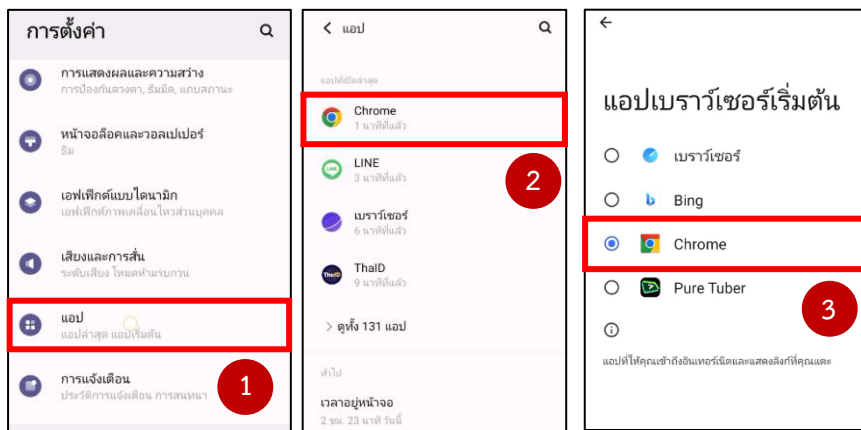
การตั้งค่า

การแสดงผลและความสว่าง
การป้องกันดวงตา, ธีมมืด, แถบสถานะ

หน้าจอล็อคและวอลเปเปอร์
ธีม

เอฟเฟกต์แบบไดนามิก
เอฟเฟกต์ภาพเคลื่อนไหวส่วนบุคคล

เสียงและการสั่น
ระดับเสียง โหมดห้ามรบกวน

แอป
แอปล่าสุด แอปเริ่มต้น

การแจ้งเตือน
ประวัติการแจ้งเตือน การสนทนา

1

< แอป

แอปที่เปิดล่าสุด

Chrome
1 นาทีที่แล้ว

LINE
3 นาทีที่แล้ว

เบราว์เซอร์
6 นาทีที่แล้ว

ThaID
9 นาทีที่แล้ว

> ดูทั้ง 131 แอป

ทั่วไป

เวลาอยู่หน้าจอ
2 ชม. 23 นาที วันนี้

2

←

แอปเบราว์เซอร์เริ่มต้น

เบราว์เซอร์

Bing

Chrome

Pure Tuber

แอปที่ให้คุณเข้าถึงอินเทอร์เน็ตและแสดงลิงก์ที่คุณแตะ

3